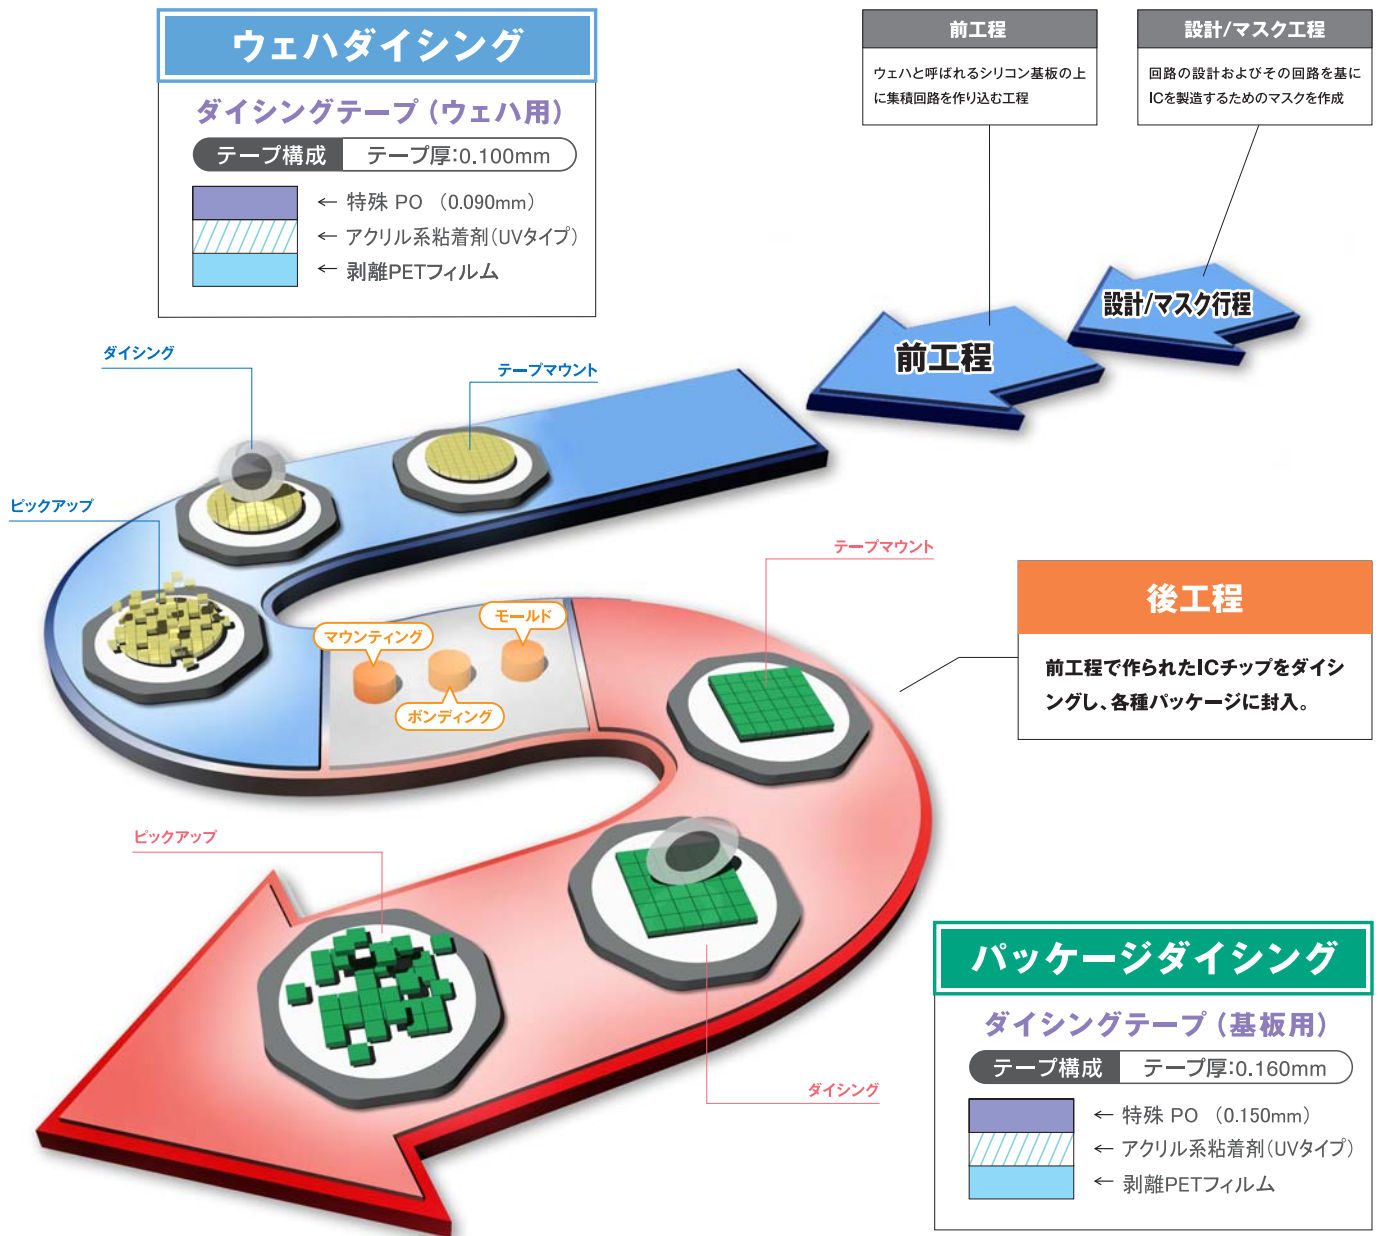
ウェハダイシング

ダイシングテープ（ウェハ用）

| テープ構成 | テープ厚:0.100mm |
|---|---|

← 特殊 PO （0.090mm）
← アクリル系粘着剤（UVタイプ）
← 剥離PETフィルム

前工程

ウェハと呼ばれるシリコン基板の上に集積回路を作り込む工程

設計/マスク工程

回路の設計およびその回路を基にICを製造するためのマスクを作成

設計/マスク行程

前工程

ダイシング

テープマウント

ピックアップ

マウンティング

モールド

ボンディング

テープマウント

後工程

前工程で作られたICチップをダイシングし、各種パッケージに封入。

ピックアップ

ダイシング

パッケージダイシング

ダイシングテープ（基板用）

| テープ構成 | テープ厚:0.160mm |
|---|---|

← 特殊 PO （0.150mm）
← アクリル系粘着剤（UVタイプ）
← 剥離PETフィルム